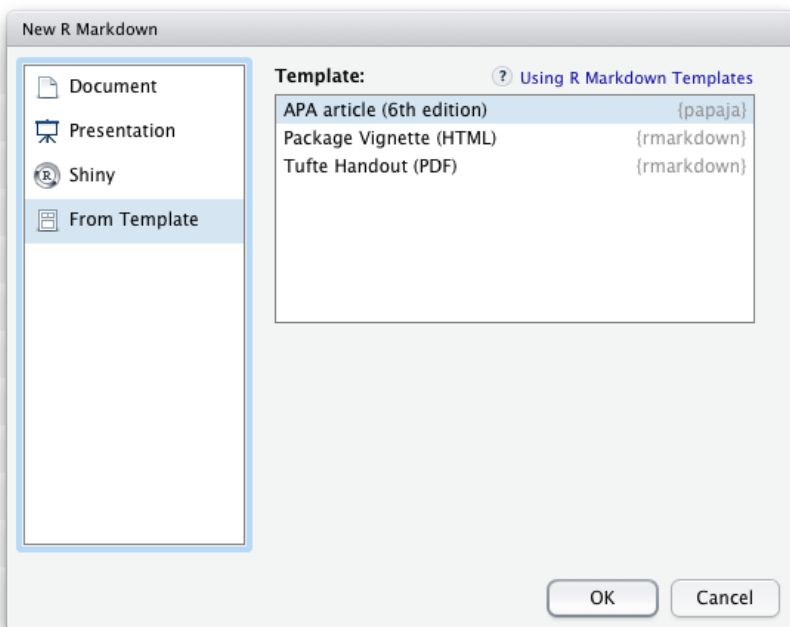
New R Markdown

Document
Presentation
Shiny
From Template

Template:
? Using R Markdown Templates

APA article (6th edition) {papaja}
Package Vignette (HTML) {rmarkdown}
Tufte Handout (PDF) {rmarkdown}

OK
Cancel